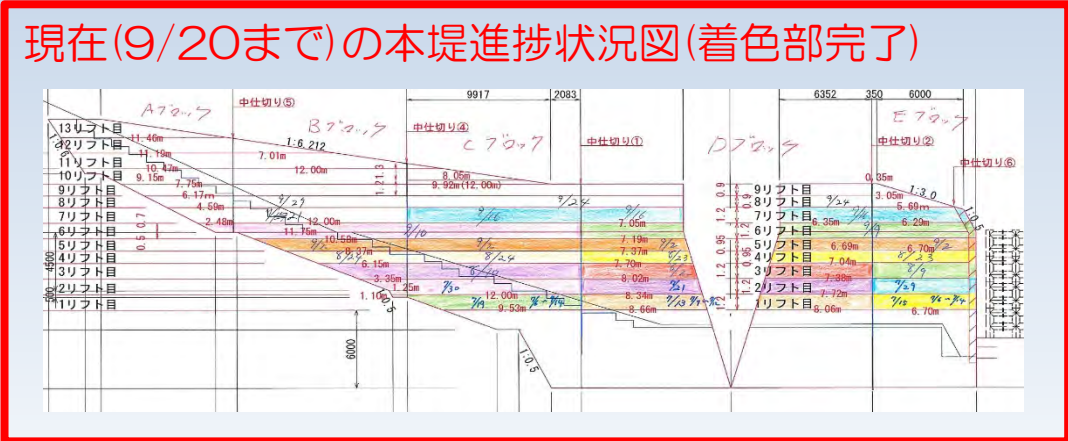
現在(9/20まで)の本堤進捗状況図(着色部完了)

Aブロック
中仕切り⑤
Bブロック
中仕切り④
Cブロック
中仕切り①
Dブロック
Eブロック
中仕切り②
中仕切り⑥

9917
2083
6352
350
6000

13リフト目
12リフト目
11リフト目
10リフト目
9リフト目
8リフト目
7リフト目
6リフト目
5リフト目
4リフト目
3リフト目
2リフト目
1リフト目

9リフト目
8リフト目
7リフト目
6リフト目
5リフト目
4リフト目
3リフト目
2リフト目
1リフト目

11.46m
11.19m
10.47m
9.15m
7.75m
6.17m
4.69m
2.48m
7.01m
12.00m
1:6.212
12.00m
11.75m
10.58m
8.37m
6.15m
3.35m
1.25m
1.10m
12.00m
9.53m
8.05m
9.92m(12.00m)
7.05m
7.19m
7.37m
7.70m
8.02m
8.34m
8.66m
0.35m
3.05m
5.69m
6.29m
6.35m
6.69m
6.70m
7.04m
7.38m
7.72m
8.06m
6.70m
1:3.0
1:0.5
1:0.5
1:0.5

1.21.3
0.5 0.7
1.2 0.9
1.2 0.95
1.2 0.96
1.2
0.9
1.2
1.2
4500
500
6000

9/27
8/21
9/10
9/5
8/24
8/10
9/30
9/9
9/6~9/14
9/16
9/24
9/16
9/2
9/23
8/21
9/13
9/4~9/12
9/24
9/9
9/2
8/23
8/9
9/29
9/12
9/6~9/14